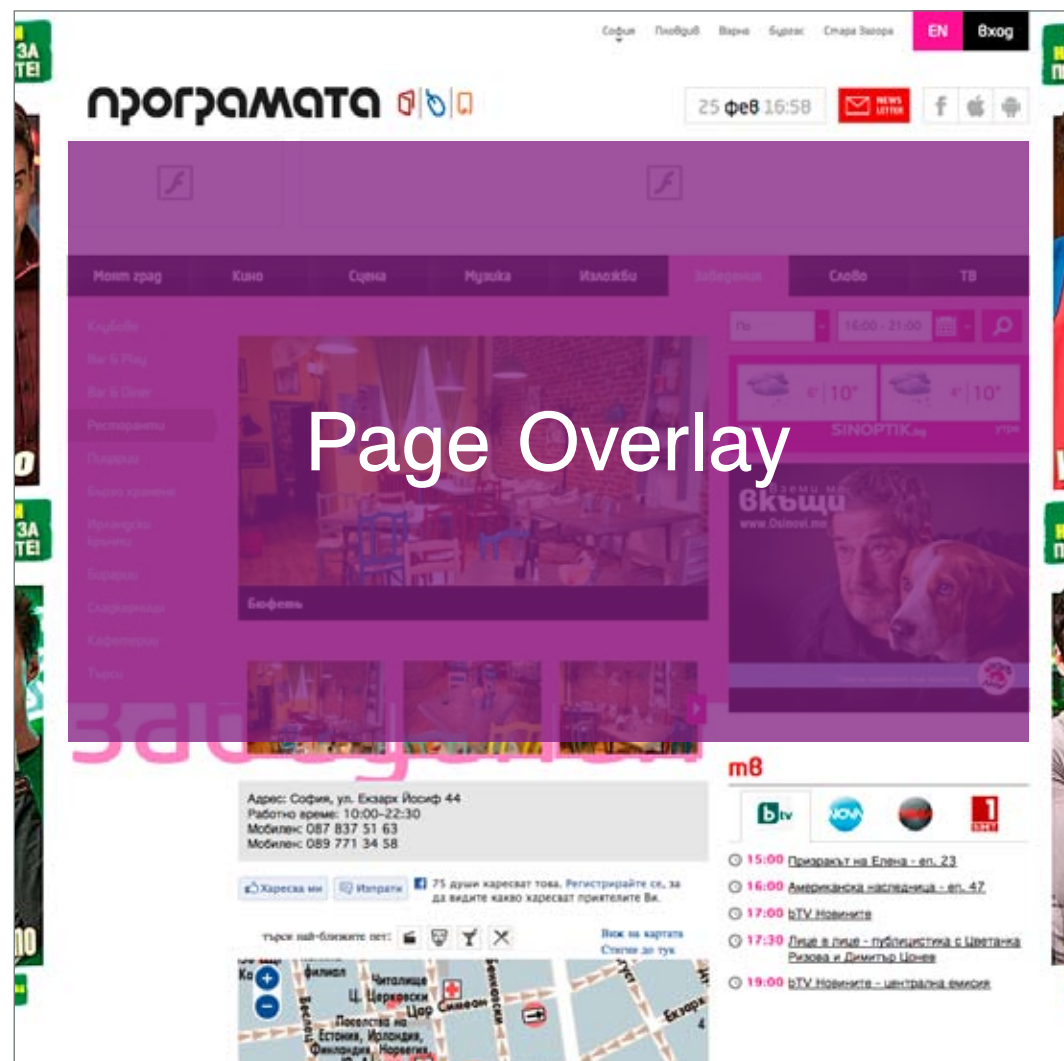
София Пловдив Варна Бургас Стара Загора EN Вход

програмата

25 фев 16:58

NEWS LETTER

Моят град Кино Сцена Музика Изложби Заведения Слово ТВ

Клубове
Bar & Play
Bar & Dine
Ресторанти
Пицарии
Бързо хранене
Ирландски кръчми
Бирарии
Сладкарници
Кафенета
Търси

16:00 - 21:00

6° 10° 4° 10°

SINOPTIK.bg

Page Overlay

вкъщи
www.Osinovi.me

Бюфетъ

заведения

тв

Адрес: София, ул. Екзарх Йосиф 44
Работно време: 10:00–22:30
Мобилен: 087 837 51 63
Мобилен: 089 771 34 58

Харесва ми Изпрати 75 души харесват това. Регистрирайте се, за да видите какво харесват приятелите Ви.

търси най-близките от:

Виж на картата
Стигни до тук

15:00 Призракът на Елена - еп. 23
16:00 Американска наследница - еп. 47
17:00 bTV Новините
17:30 Лице в лице - публицистика с Цветанка Ризова и Димитър Цонев
19:00 bTV Новините - централна емисия

ЗА ТЕ!
ЗА ТЕ!